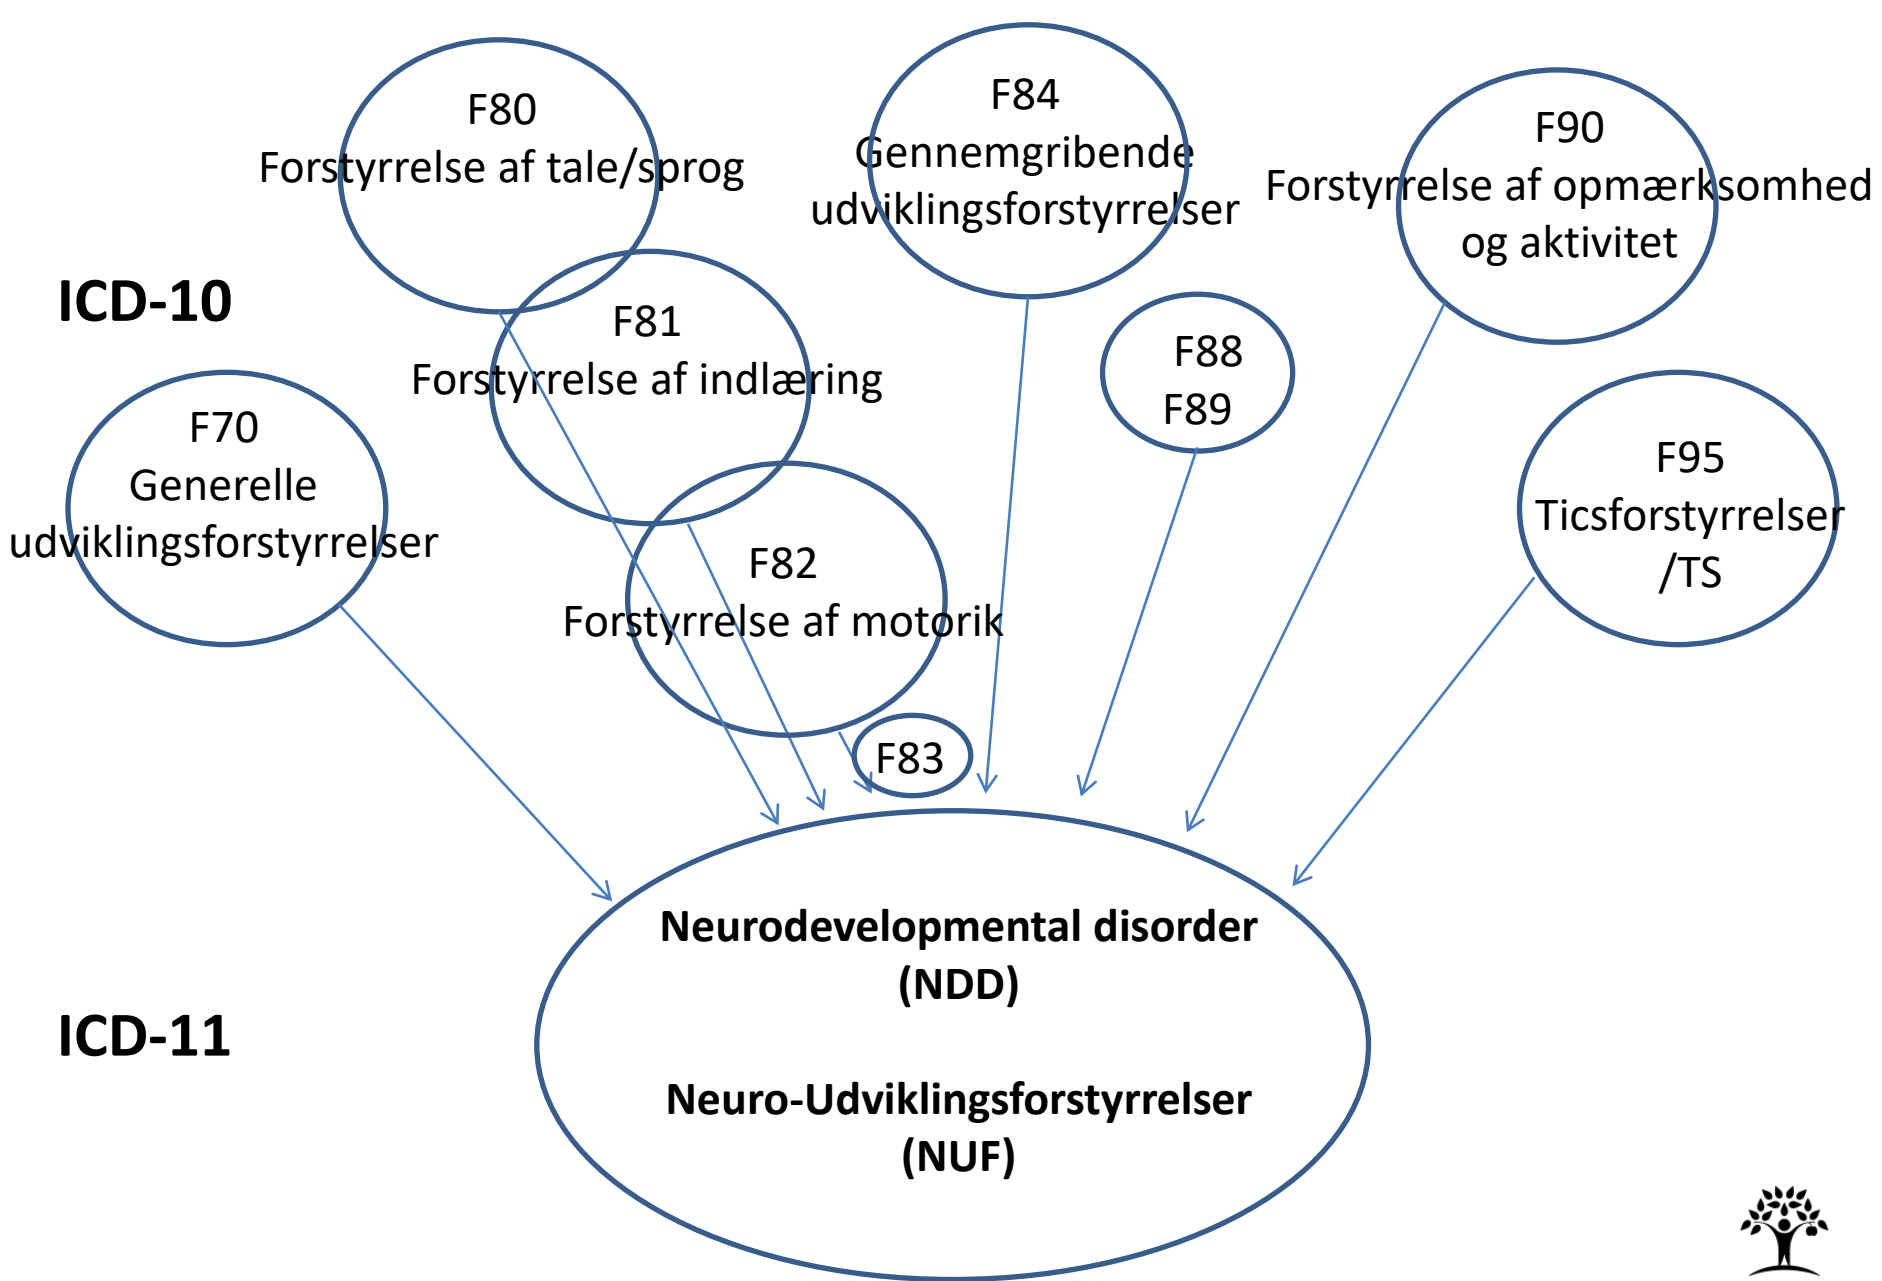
F80
Forstyrrelse af tale/sprog

F84
Gennemgribende udviklingsforstyrrelser

F90
Forstyrrelse af opmærksomhed og aktivitet

ICD-10

F81
Forstyrrelse af indlæring

F88
F89

F70
Generelle udviklingsforstyrrelser

F95
Ticsforstyrrelser /TS

F82
Forstyrrelse af motorik

F83

Neurodevelopmental disorder (NDD)

Neuro-Udviklingsforstyrrelser (NUF)

ICD-11